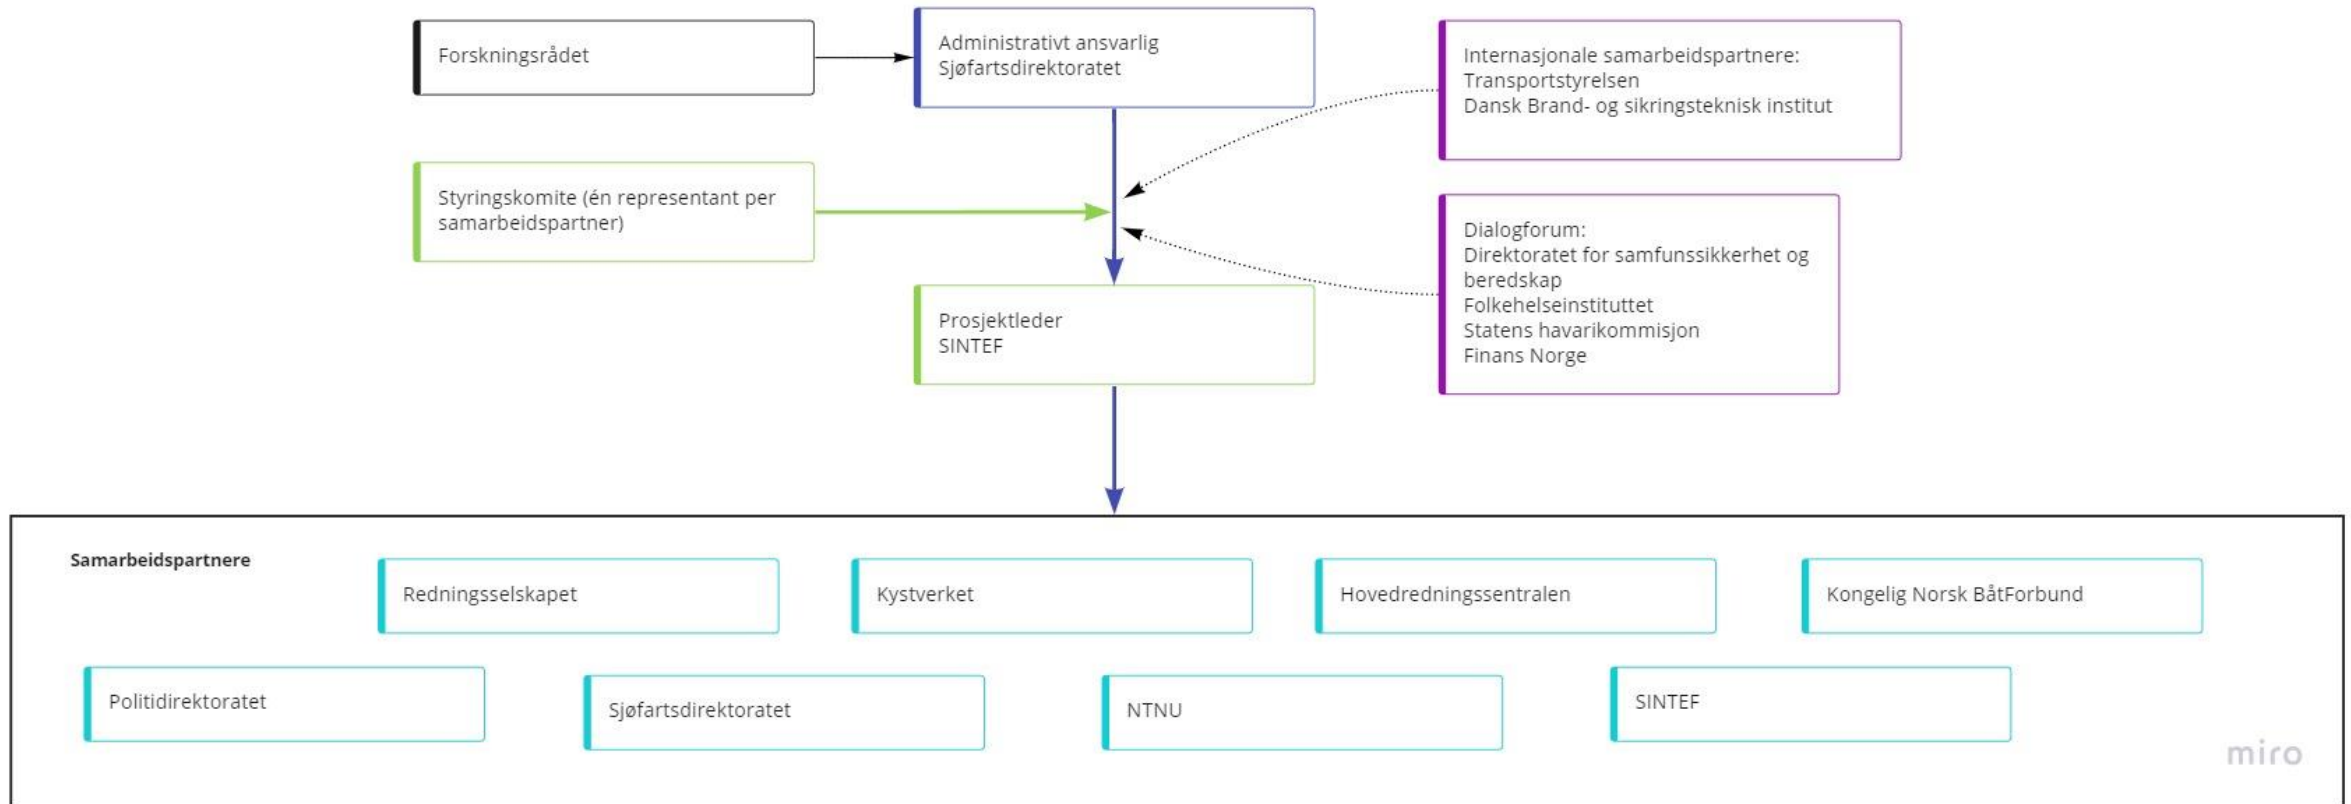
Forskningsrådet

Administrativt ansvarlig
Sjøfartsdirektoratet

Internasjonale samarbeidspartnere:
Transportstyrelsen
Dansk Brand- og sikringsteknisk institut

Styringskomite (én representant per samarbeidspartner)

Dialogforum:
Direktoratet for samfunssikkerhet og beredskap
Folkehelseinstituttet
Statens havarikommisjon
Finans Norge

Prosjektleder
SINTEF

Samarbeidspartnere

Redningsselskapet

Kystverket

Hovedredningssentralen

Kongelig Norsk BåtForbund

Politidirektoratet

Sjøfartsdirektoratet

NTNU

SINTEF

miro